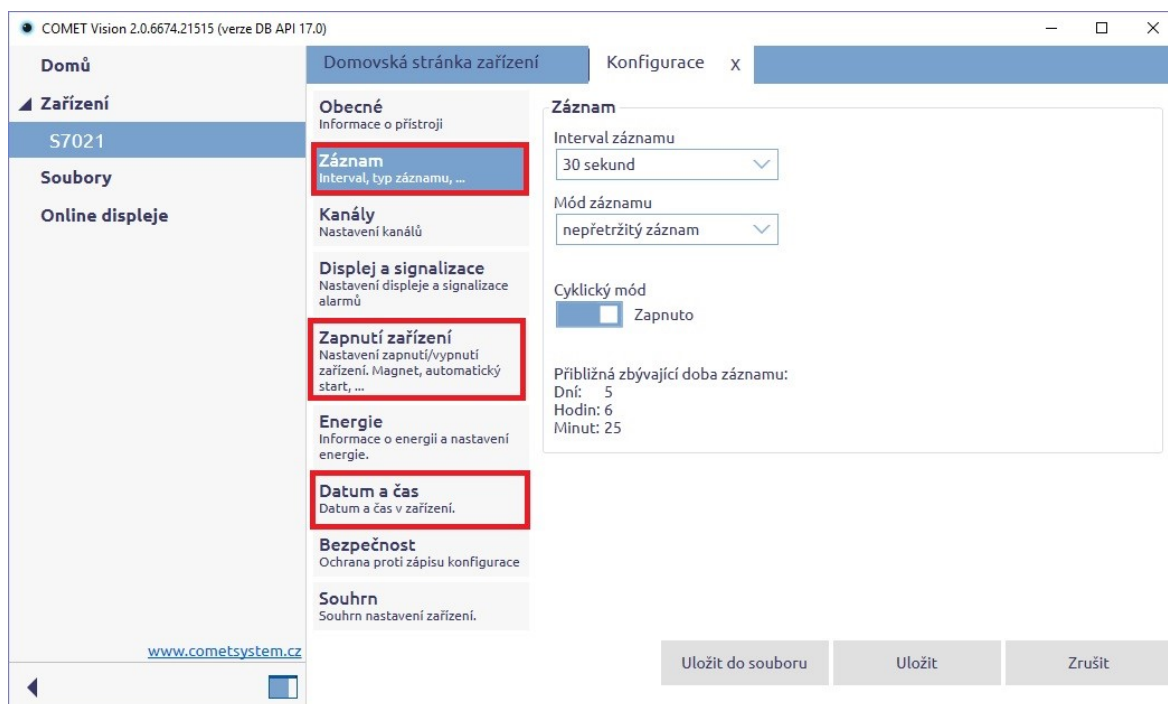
COMET Vision 2.0.6674.21515 (verze DB API 17.0)

Domů
◢ Zařízení
S7021
Soubory
Online displeje

www.cometsystem.cz

Domovská stránka zařízení
Konfigurace X

Obecné
Informace o přístroji

Záznam
Interval, typ záznamu, ...

Kanály
Nastavení kanálů

Displej a signalizace
Nastavení displeje a signalizace alarmů

Zapnutí zařízení
Nastavení zapnutí/vypnutí zařízení. Magnet, automatický start, ...

Energie
Informace o energii a nastavení energie.

Datum a čas
Datum a čas v zařízení.

Bezpečnost
Ochrana proti zápisu konfigurace

Souhrn
Souhrn nastavení zařízení.

Záznam
Interval záznamu
30 sekund
Mód záznamu
nepřetržitý záznam
Cyklický mód
Zapnuto
Přibližná zbývající doba záznamu:
Dní: 5
Hodin: 6
Minut: 25

Uložit do souboru
Uložit
Zrušit